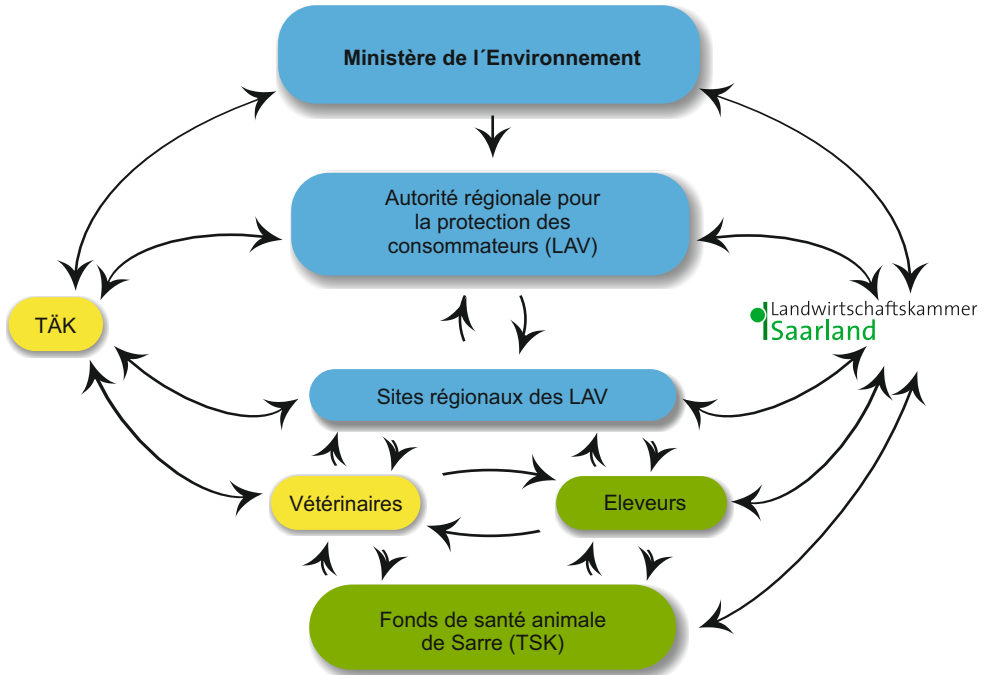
Ministère de l´Environnement

Autorité régionale pour la protection des consommateurs (LAV)

TÄK

Landwirtschaftskammer Saarland

Sites régionaux des LAV

Vétérinaires

Eleveurs

Fonds de santé animale de Sarre (TSK)